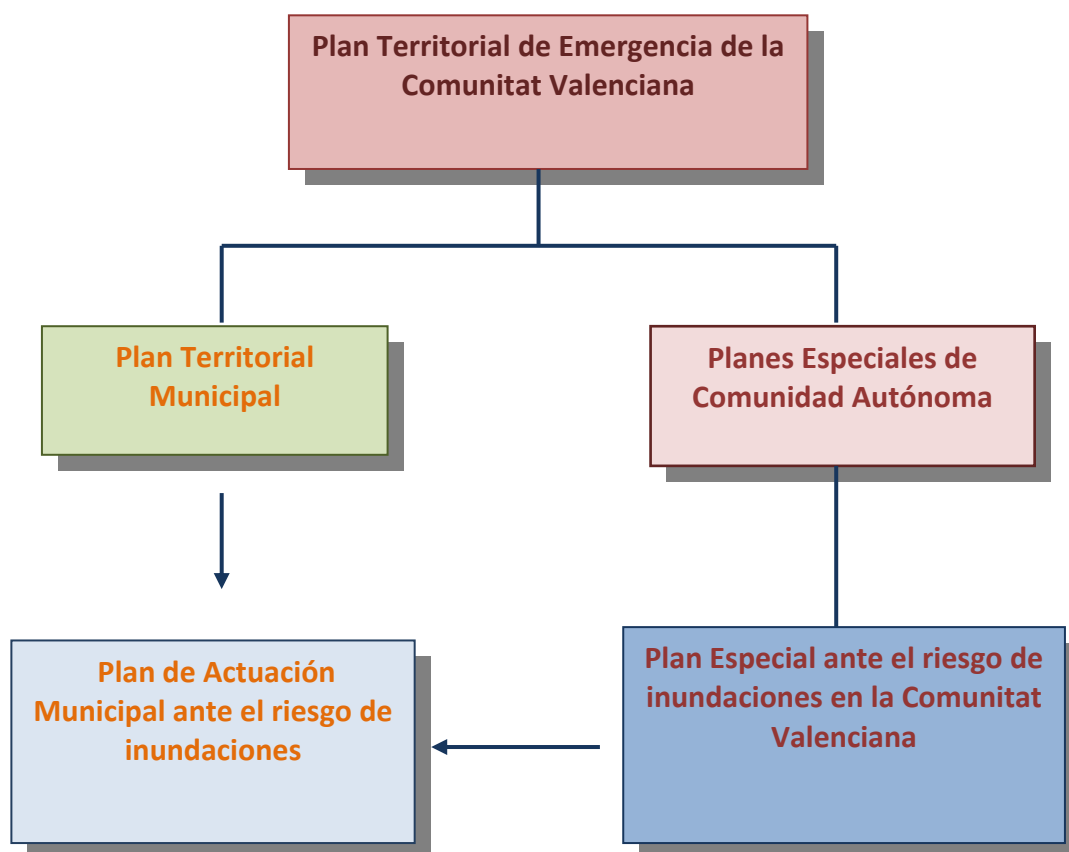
Plan Territorial de Emergencia de la Comunitat Valenciana

Plan Territorial Municipal

Planes Especiales de Comunidad Autónoma

Plan de Actuación Municipal ante el riesgo de inundaciones

Plan Especial ante el riesgo de inundaciones en la Comunitat Valenciana